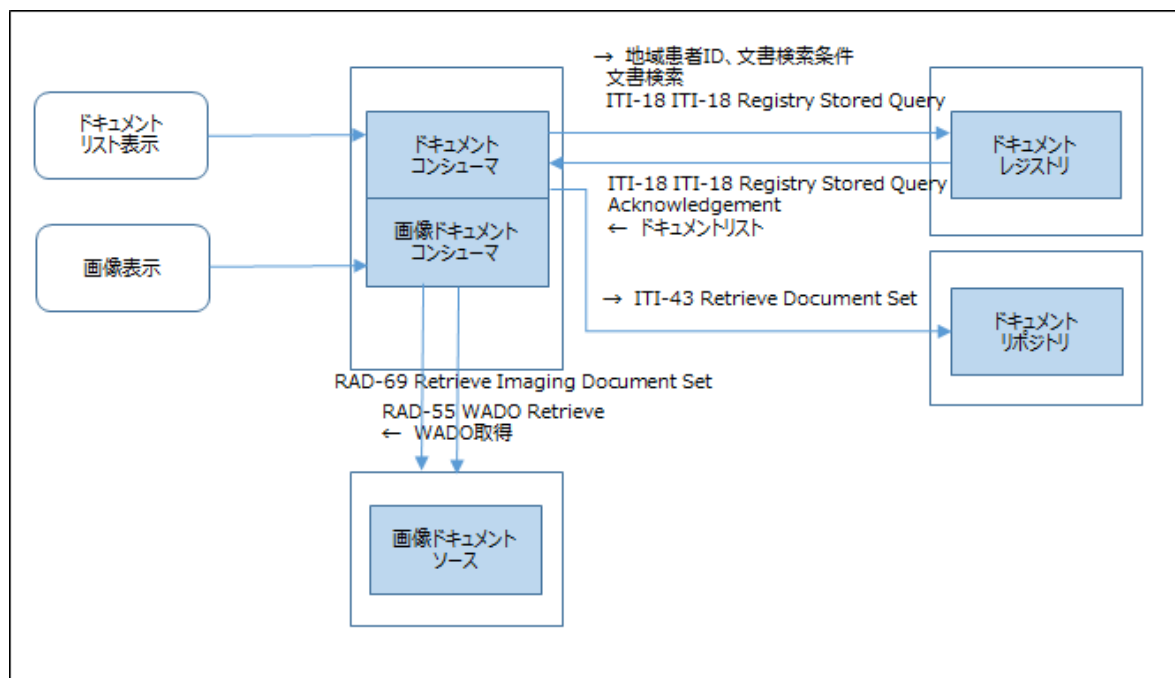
ドキュメント
リスト表示

画像表示

ドキュメント
コンシューマ

画像ドキュメント
コンシューマ

→ 地域患者ID、文書検索条件
文書検索
ITI-18 ITI-18 Registry Stored Query

ドキュメント
レジストリ

ITI-18 ITI-18 Registry Stored Query
Acknowledgement
← ドキュメントリスト

→ ITI-43 Retrieve Document Set

ドキュメント
リポジトリ

RAD-69 Retrieve Imaging Document Set
RAD-55 WADO Retrieve
← WADO取得

画像ドキュメント
ソース